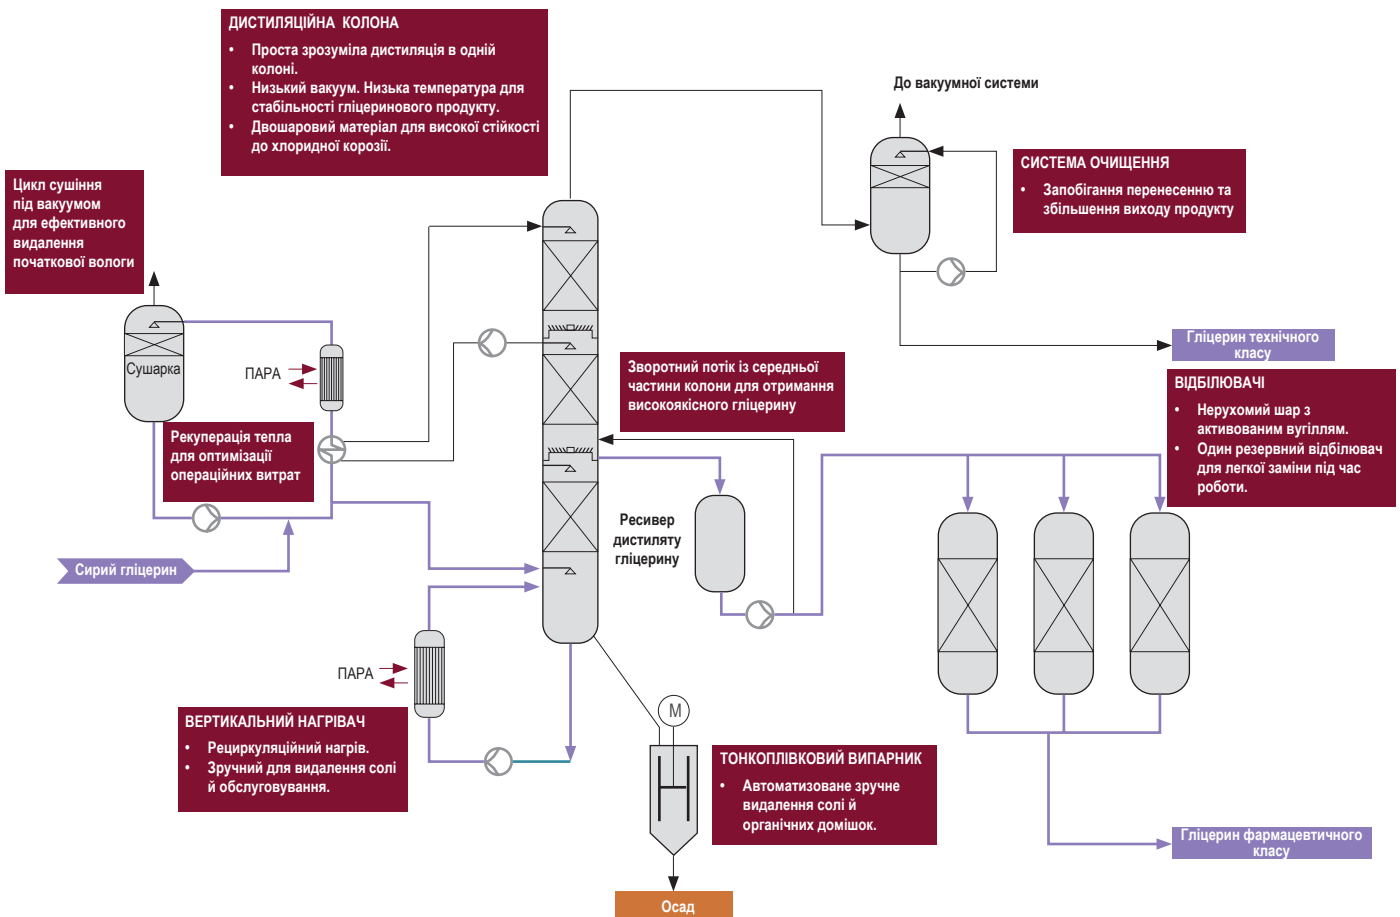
ДИСТИЛЯЦІЙНА КОЛОНА
• Проста зрозуміла дистиляція в одній колоні.
• Низький вакуум. Низька температура для стабільності гліцеринового продукту.
• Двошаровий матеріал для високої стійкості до хлоридної корозії.

До вакуумної системи

СИСТЕМА ОЧИЩЕННЯ
• Запобігання перенесенню та збільшення виходу продукту

Цикл сушіння під вакуумом для ефективного видалення початкової вологи

Сушарка

ПАРА

Рекуперація тепла для оптимізації операційних витрат

Гліцерин технічного класу

Зворотний потік із середньої частини колони для отримання високоякісного гліцерину

ВІДБІЛЮВАЧІ
• Нерухомий шар з активованим вугіллям.
• Один резервний відбілювач для легкої заміни під час роботи.

Ресивер дистиляту гліцерину

Сирий гліцерин

ПАРА

ВЕРТИКАЛЬНИЙ НАГРІВАЧ
• Рециркуляційний нагрів.
• Зручний для видалення солі й обслуговування.

M

ТОНКОПЛІВКОВИЙ ВИПАРНИК
• Автоматизоване зручне видалення солі й органічних домішок.

Гліцерин фармацевтичного класу

Осад